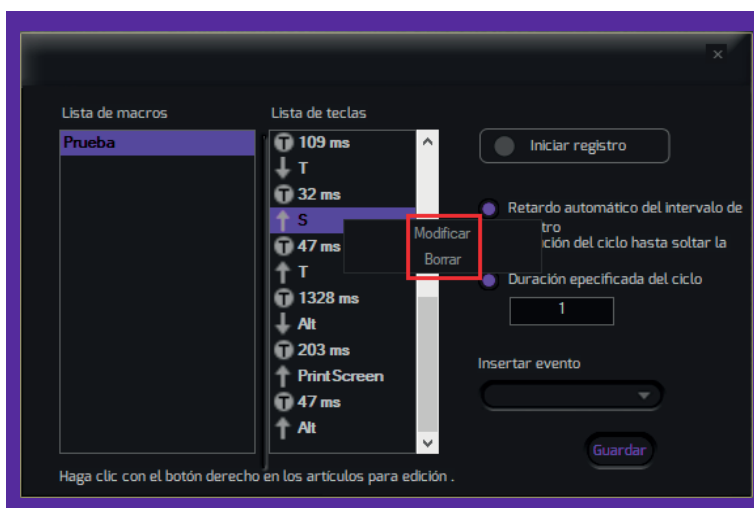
×

Lista de macros

Prueba

Lista de teclas

109 ms
T
32 ms
S
47 ms
T
1328 ms
Alt
203 ms
Print Screen
47 ms
Alt

Modificar
Borrar

Iniciar registro

Retardo automático del intervalo de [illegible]tro

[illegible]ción del ciclo hasta soltar la

Duración epecificada del ciclo

1

Insertar evento

Guardar

Haga clic con el botón derecho en los artículos para edición .